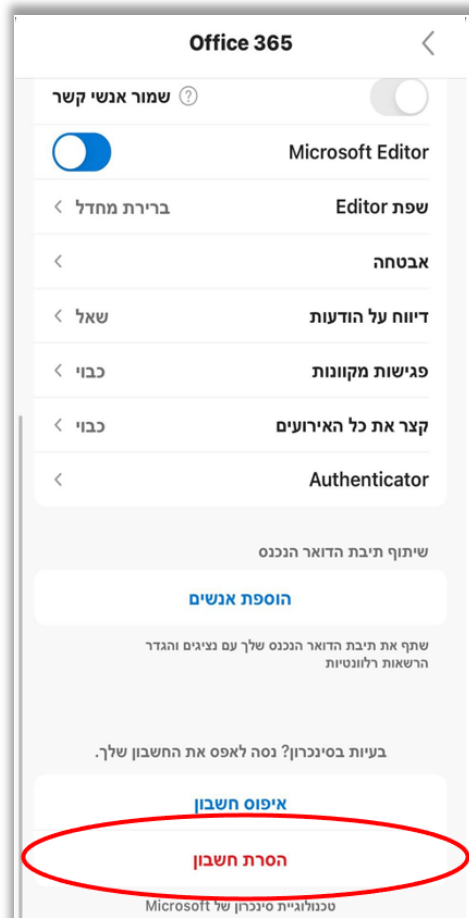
Office 365

שמור אנשי קשר

Microsoft Editor

שפת Editor
ברירת מחדל

אבטחה

דיווח על הודעות
שאל

פגישות מקוונות
כבוי

קצר את כל האירועים
כבוי

Authenticator

שיתוף תיבת הדואר הנכנס

הוספת אנשים

שתף את תיבת הדואר הנכנס שלך עם נציגים והגדר הרשאות רלוונטיות

בעיות בסינכרון? נסה לאפס את החשבון שלך.

איפוס חשבון

הסרת חשבון

טכנולוגיית סינכרון של Microsoft